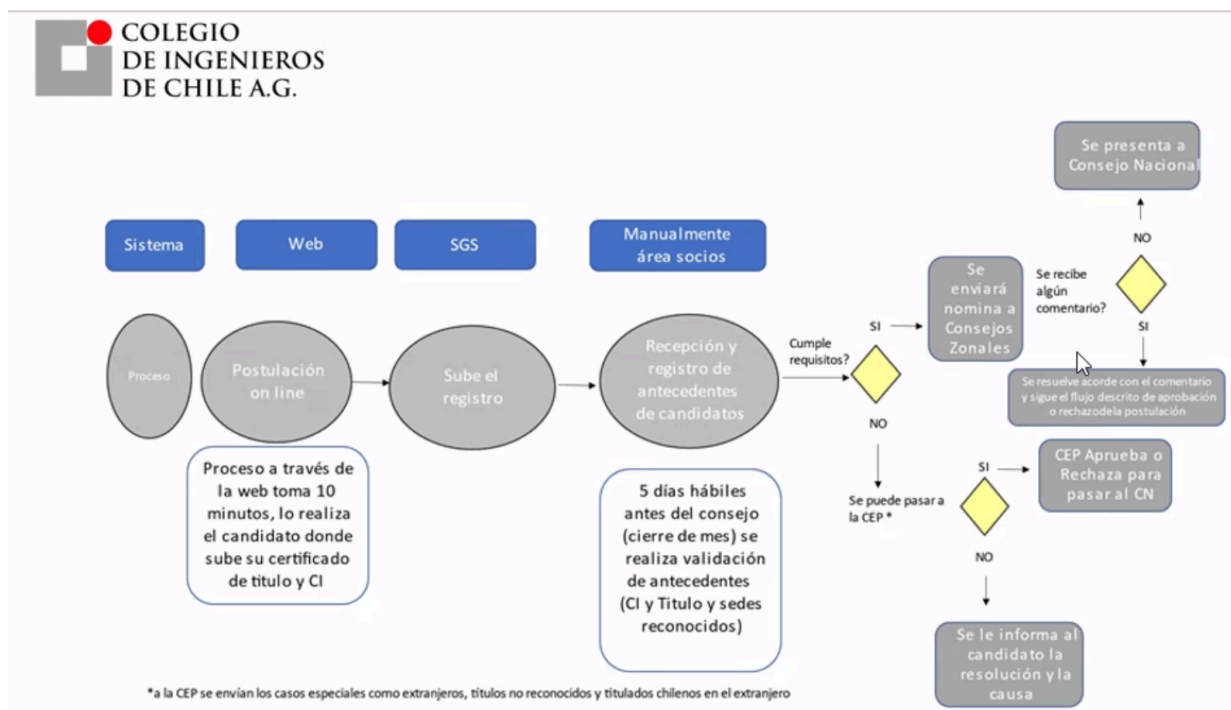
COLEGIO DE INGENIEROS DE CHILE A.G.

Sistema

Web

SGS

Manualmente área socios

Proceso

Postulación on line

Sube el registro

Recepción y registro de antecedentes de candidatos

Proceso a través de la web toma 10 minutos, lo realiza el candidato donde sube su certificado de titulo y CI

5 días hábiles antes del consejo (cierre de mes) se realiza validación de antecedentes (CI y Titulo y sedes reconocidos)

Cumple requisitos?

SI

NO

Se enviará nomina a Consejos Zonales

Se recibe algún comentario?

NO

SI

Se presenta a Consejo Nacional

Se resuelve acorde con el comentario y sigue el flujo descrito de aprobación o rechazodela postulación

Se puede pasar a la CEP *

SI

CEP Aprueba o Rechaza para pasar al CN

NO

Se le informa al candidato la resolución y la causa

*a la CEP se envían los casos especiales como extranjeros, títulos no reconocidos y titulados chilenos en el extranjero